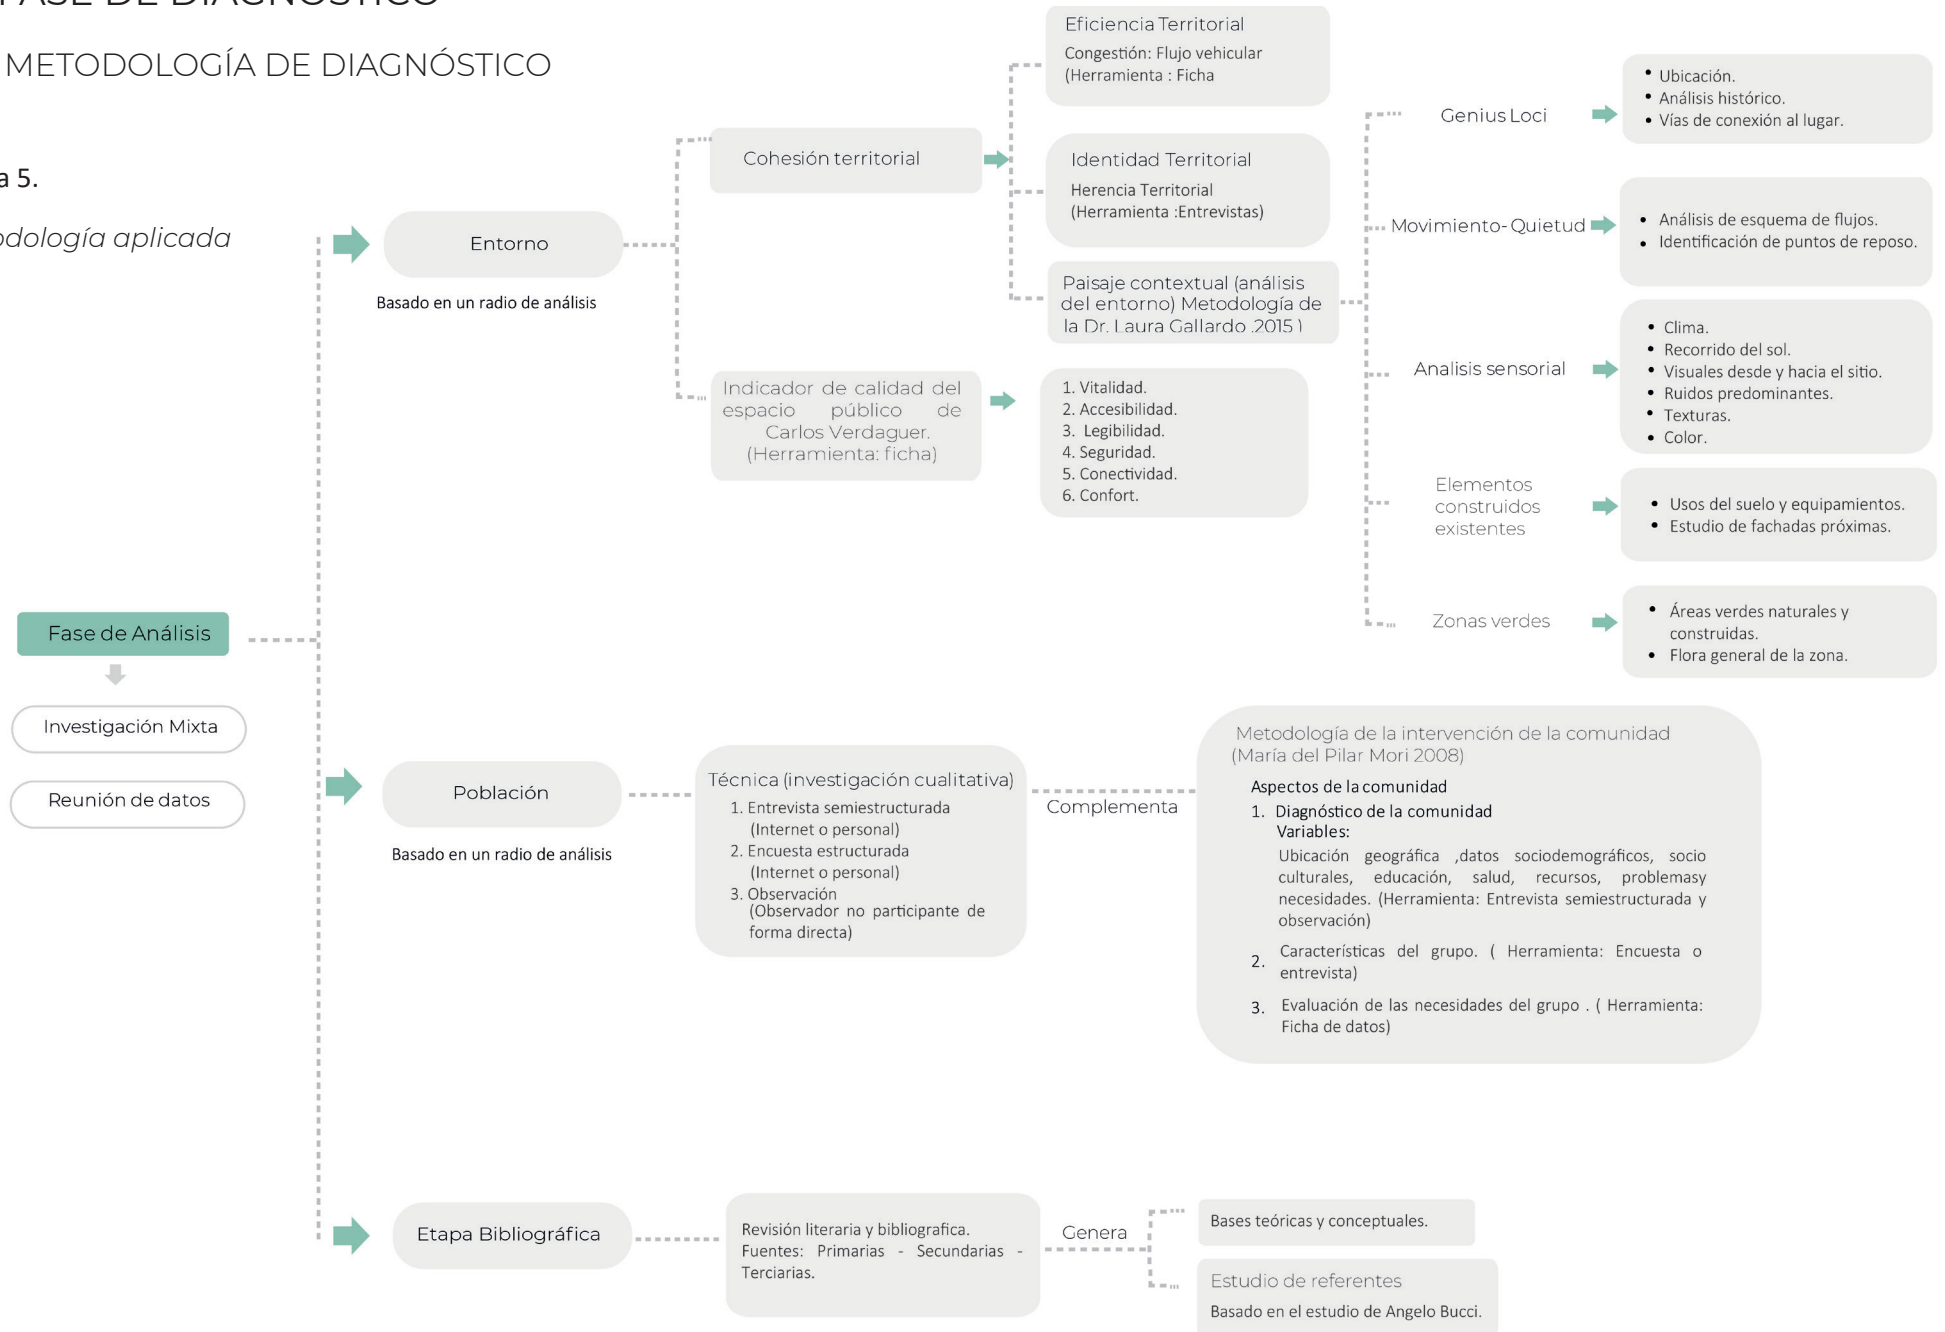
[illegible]ASE DE DIAGNÓSTICO

METODOLOGÍA DE DIAGNÓSTICO

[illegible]a 5.

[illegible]odología aplicada

Fase de Análisis

Investigación Mixta

Reunión de datos

Entorno

Basado en un radio de análisis

Cohesión territorial

Eficiencia Territorial
Congestión: Flujo vehicular (Herramienta : Ficha

Identidad Territorial
Herencia Territorial (Herramienta :Entrevistas)

Paisaje contextual (análisis del entorno) Metodología de la Dr. Laura Gallardo 2015 )

Indicador de calidad del espacio público de Carlos Verdaguer. (Herramienta: ficha)

1. Vitalidad.
2. Accesibilidad.
3. Legibilidad.
4. Seguridad.
5. Conectividad.
6. Confort.

Genius Loci
• Ubicación.
• Análisis histórico.
• Vías de conexión al lugar.

Movimiento- Quietud
• Análisis de esquema de flujos.
• Identificación de puntos de reposo.

Analisis sensorial
• Clima.
• Recorrido del sol.
• Visuales desde y hacia el sitio.
• Ruidos predominantes.
• Texturas.
• Color.

Elementos construidos existentes
• Usos del suelo y equipamientos.
• Estudio de fachadas próximas.

Zonas verdes
• Áreas verdes naturales y construidas.
• Flora general de la zona.

Población

Basado en un radio de análisis

Técnica (investigación cualitativa)
1. Entrevista semiestructurada (Internet o personal)
2. Encuesta estructurada (Internet o personal)
3. Observación (Observador no participante de forma directa)

Complementa

Metodología de la intervención de la comunidad (María del Pilar Mori 2008)
Aspectos de la comunidad
1. Diagnóstico de la comunidad
Variables:
Ubicación geográfica ,datos sociodemográficos, socio culturales, educación, salud, recursos, problemasy necesidades. (Herramienta: Entrevista semiestructurada y observación)
2. Características del grupo. ( Herramienta: Encuesta o entrevista)
3. Evaluación de las necesidades del grupo . ( Herramienta: Ficha de datos)

Etapa Bibliográfica

Revisión literaria y bibliografica.
Fuentes: Primarias - Secundarias - Terciarias.

Genera

Bases teóricas y conceptuales.

Estudio de referentes
Basado en el estudio de Angelo Bucci.